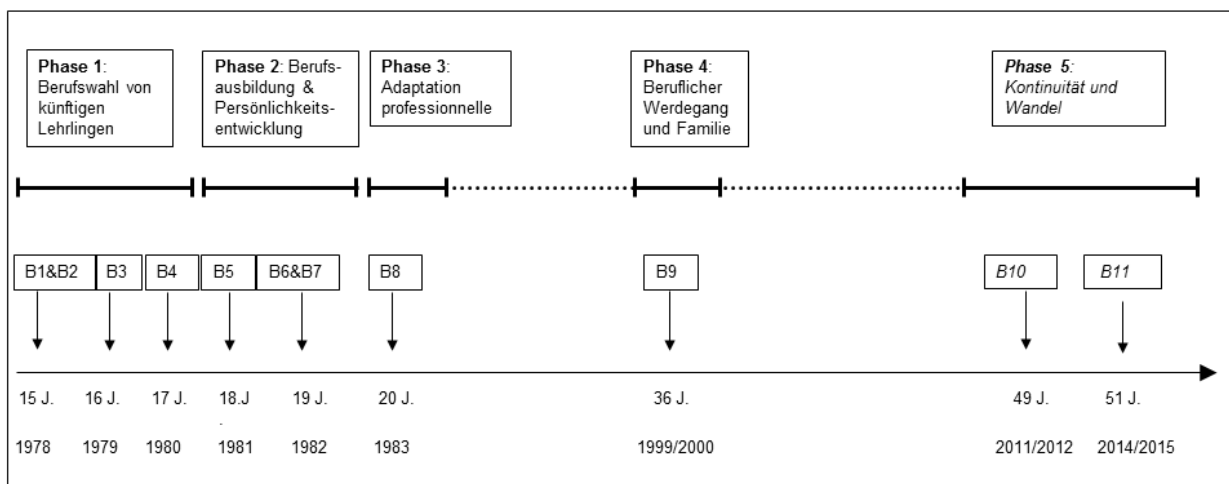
**Phase 1**: Berufswahl von künftigen Lehrlingen

**Phase 2**: Berufsausbildung & Persönlichkeitsentwicklung

**Phase 3**: Adaptation professionnelle

**Phase 4**: Beruflicher Werdegang und Familie

***Phase 5**: Kontinuität und Wandel*

B1&B2 B3 B4 B5 B6&B7 B8 B9 *B10* *B11*

15 J. 16 J. 17 J. 18.J 19 J. 20 J. 36 J. 49 J. 51 J.

1978 1979 1980 1981 1982 1983 1999/2000 2011/2012 2014/2015